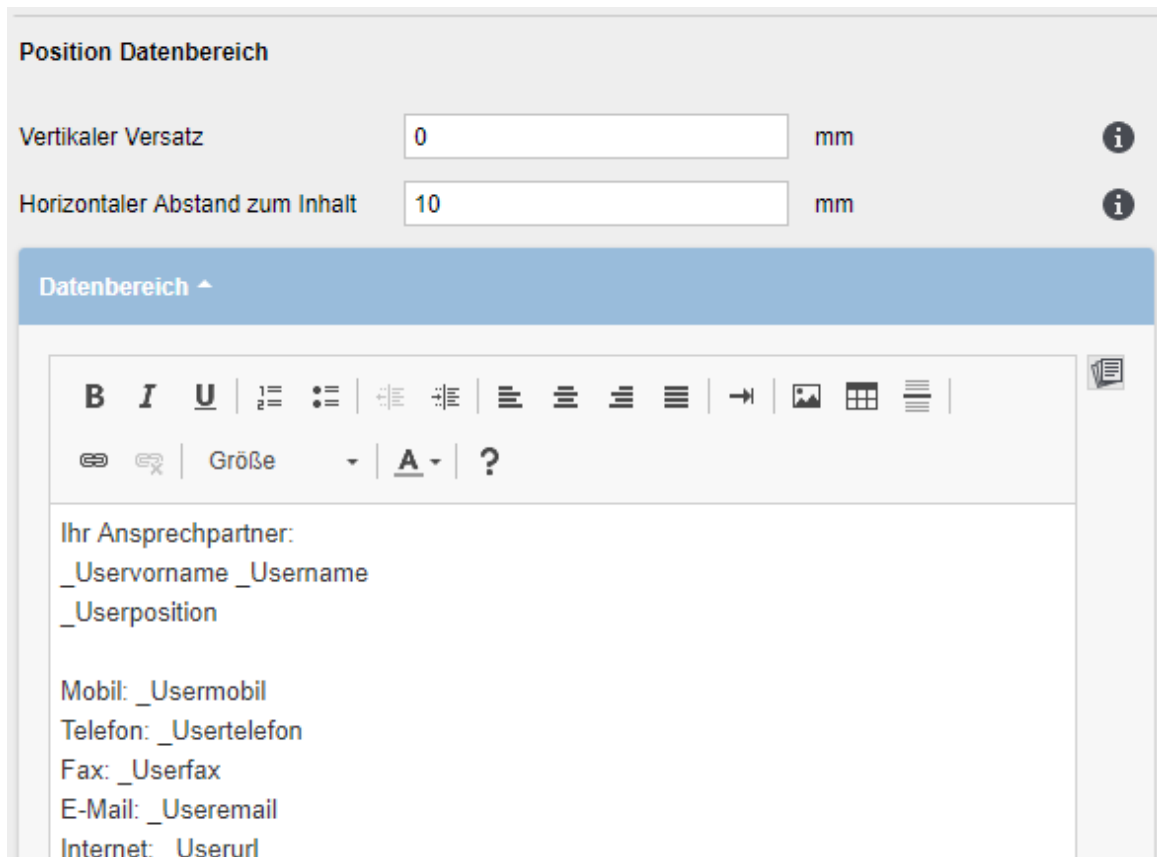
Position Datenbereich

Vertikaler Versatz 0 mm

Horizontaler Abstand zum Inhalt 10 mm

Datenbereich

B I U

Größe

A

?

Ihr Ansprechpartner:
_Uservorname _Username
_Userposition

Mobil: _Usermobil
Telefon: _Usertelefon
Fax: _Userfax
E-Mail: _Useremail
Internet: _Userurl